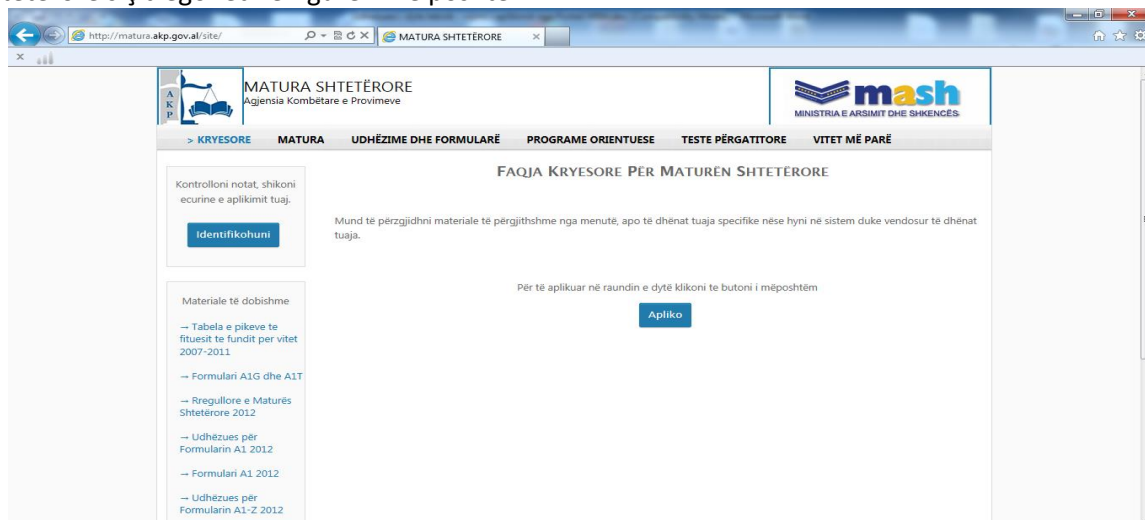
http://matura.akp.gov.al/site/

MATURA SHTETËRORE

A K P

MATURA SHTETËRORE
Agjensia Kombëtare e Provimeve

mash
MINISTRIA E ARSIMIT DHE SHKENCËS

> KRYESORE MATURA UDHËZIME DHE FORMULARË PROGRAME ORIENTUESE TESTE PËRGATITORE VITET MË PARË

Kontrolloni notat, shikoni ecurine e aplikimit tuaj.

Identifikohuni

Materiale të dobishme

→ Tabela e pikeve te fituesit te fundit per vitet 2007-2011

→ Formulari A1G dhe A1T

→ Rregullore e Maturës Shtetërore 2012

→ Udhëzues për Formularin A1 2012

→ Formulari A1 2012

→ Udhëzues për Formularin A1-Z 2012

FAQJA KRYESORE PËR MATURËN SHTETËRORE

Mund të përzgjidhni materiale të përgjithshme nga menutë, apo të dhënat tuaja specifike nëse hyni në sistem duke vendosur të dhënat tuaja.

Për të aplikuar në raundin e dytë klikoni te butoni i mëposhtëm

Apliko